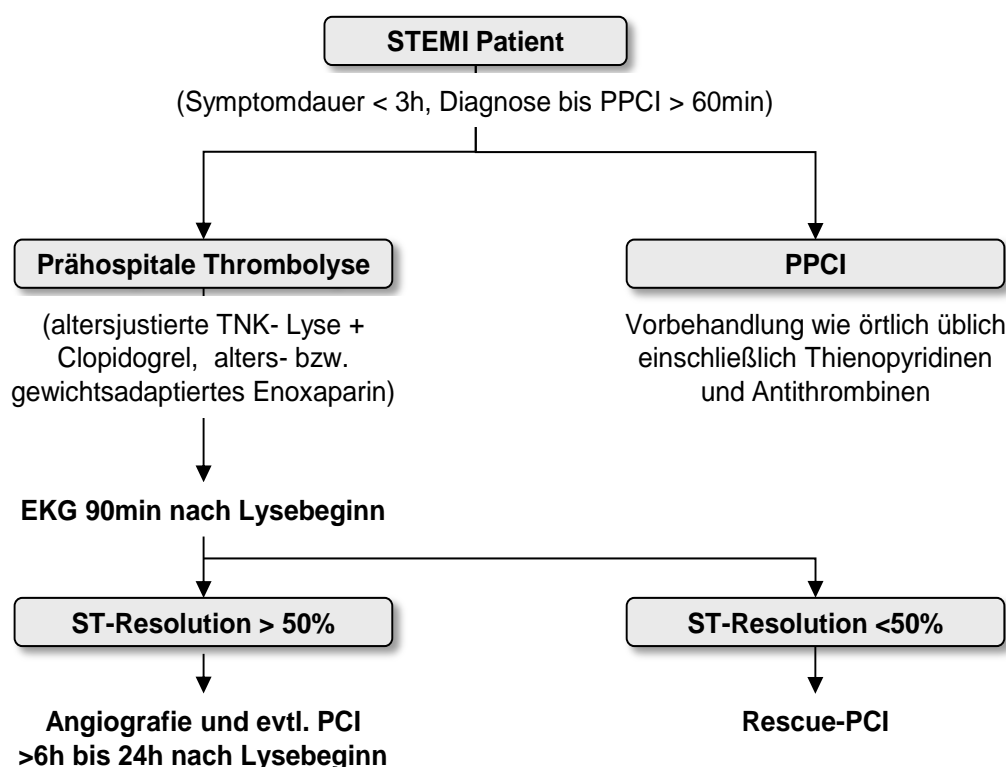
STEMI Patient

(Symptomdauer < 3h, Diagnose bis PPCI > 60min)

Prähospitale Thrombolyse

(altersjustierte TNK- Lyse + Clopidogrel, alters- bzw. gewichtsadaptiertes Enoxaparin)

PPCI

Vorbehandlung wie örtlich üblich einschließlich Thienopyridinen und Antithrombinen

EKG 90min nach Lysebeginn

ST-Resolution > 50%

ST-Resolution <50%

Angiografie und evtl. PCI >6h bis 24h nach Lysebeginn

Rescue-PCI